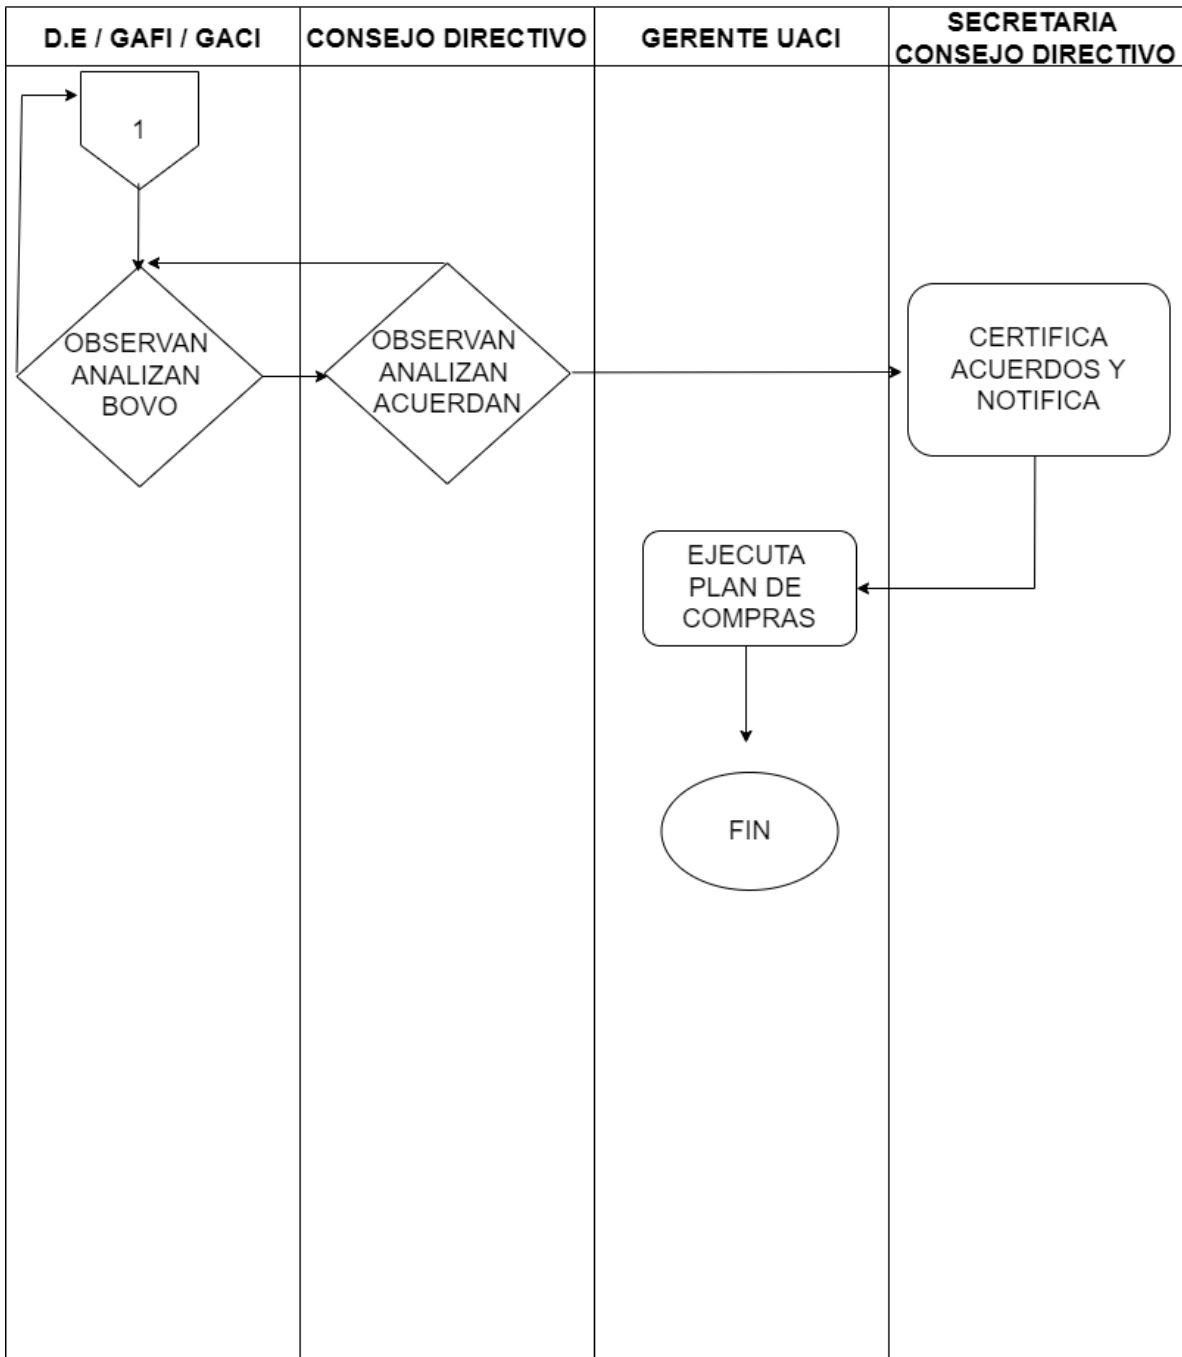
| D.E / GAFI / GACI | CONSEJO DIRECTIVO | GERENTE UACI | SECRETARIA CONSEJO DIRECTIVO |
|---|---|---|---|

1

OBSERVAN ANALIZAN BOVO

OBSERVAN ANALIZAN ACUERDAN

CERTIFICA ACUERDOS Y NOTIFICA

EJECUTA PLAN DE COMPRAS

FIN